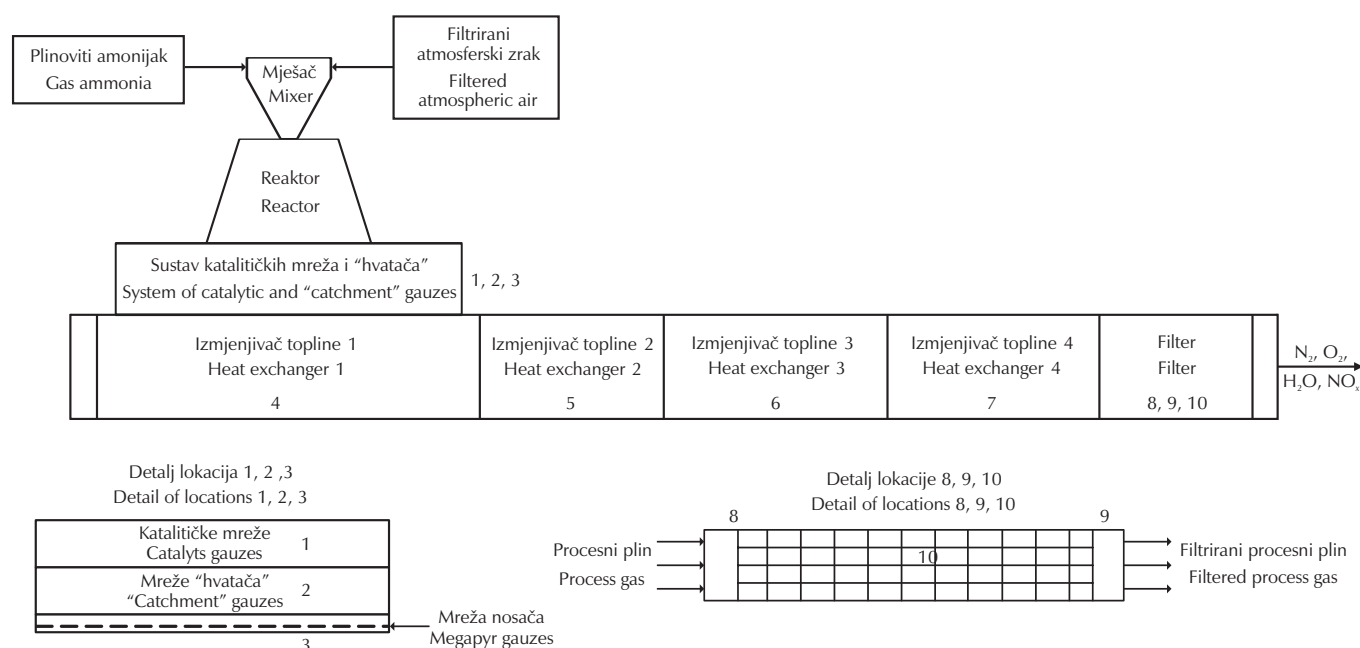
Plinoviti amonijak
Gas ammonia

Mješač
Mixer

Filtrirani atmosferski zrak
Filtered atmospheric air

Reaktor
Reactor

Sustav katalitičkih mreža i "hvatača"
System of catalytic and "catchment" gauzes

1, 2, 3

Izmjenjivač topline 1
Heat exchanger 1
4

Izmjenjivač topline 2
Heat exchanger 2
5

Izmjenjivač topline 3
Heat exchanger 3
6

Izmjenjivač topline 4
Heat exchanger 4
7

Filter
Filter
8, 9, 10

$N_2$, $O_2$, $H_2O$, $NO_x$

Detalj lokacija 1, 2 ,3
Detail of locations 1, 2, 3

Katalitičke mreže
Catalyts gauzes
1

Mreže "hvatača"
"Catchment" gauzes
2

Mreža nosača
Megapyr gauzes
3

Detalj lokacije 8, 9, 10
Detail of locations 8, 9, 10

8
9
Procesni plin
Process gas
10
Filtrirani procesni plin
Filtered process gas